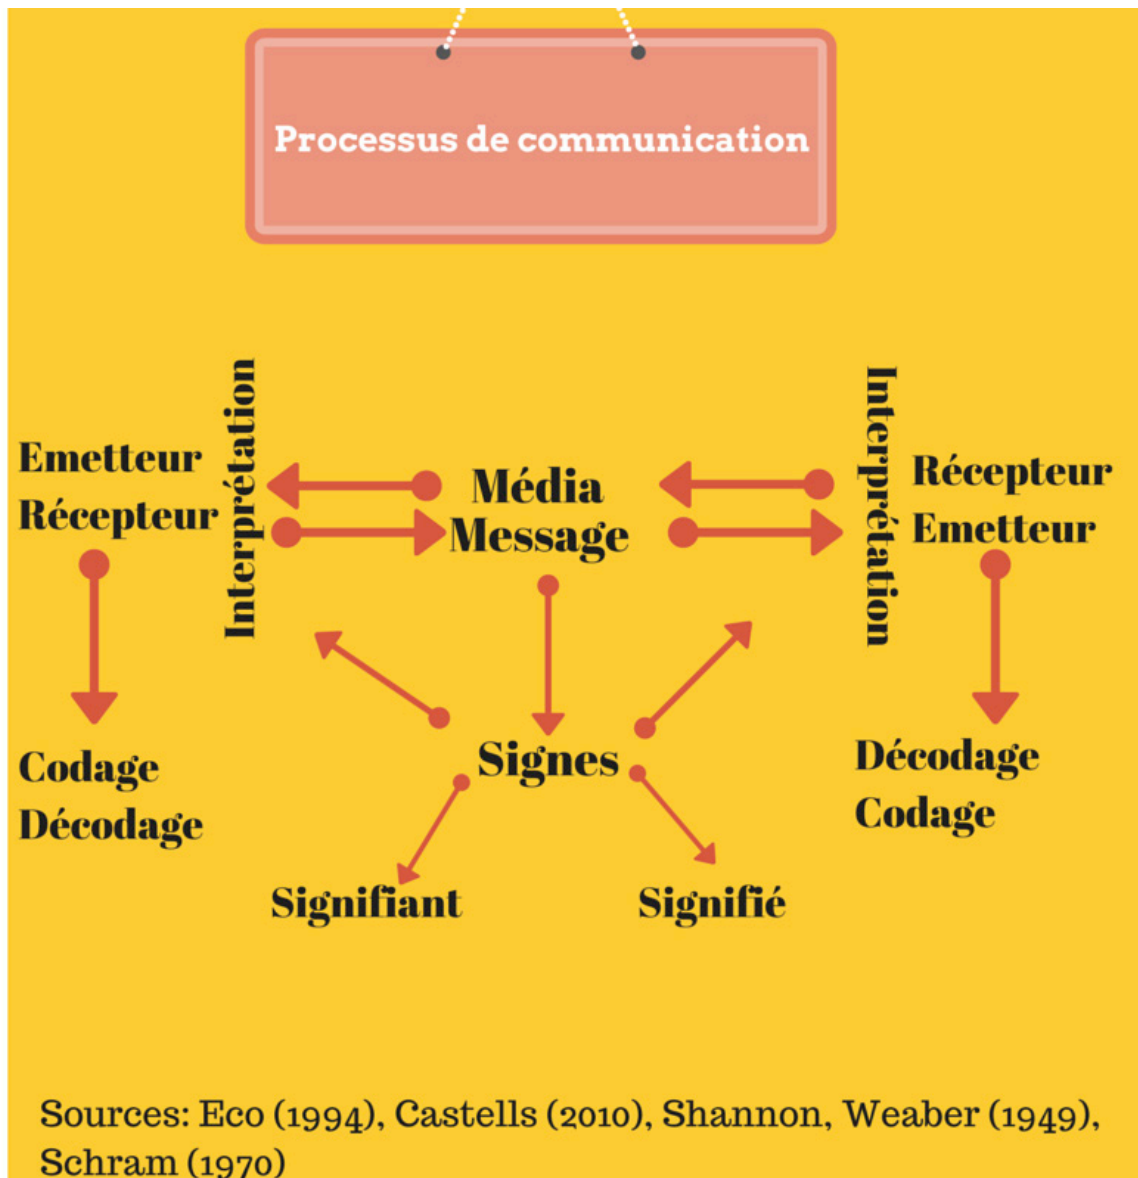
Processus de communication

Emetteur
Récepteur

Interprétation

Média
Message

Interprétation

Récepteur
Emetteur

Codage
Décodage

Signes

Décodage
Codage

Signifiant

Signifié

Sources: Eco (1994), Castells (2010), Shannon, Weaber (1949), Schram (1970)